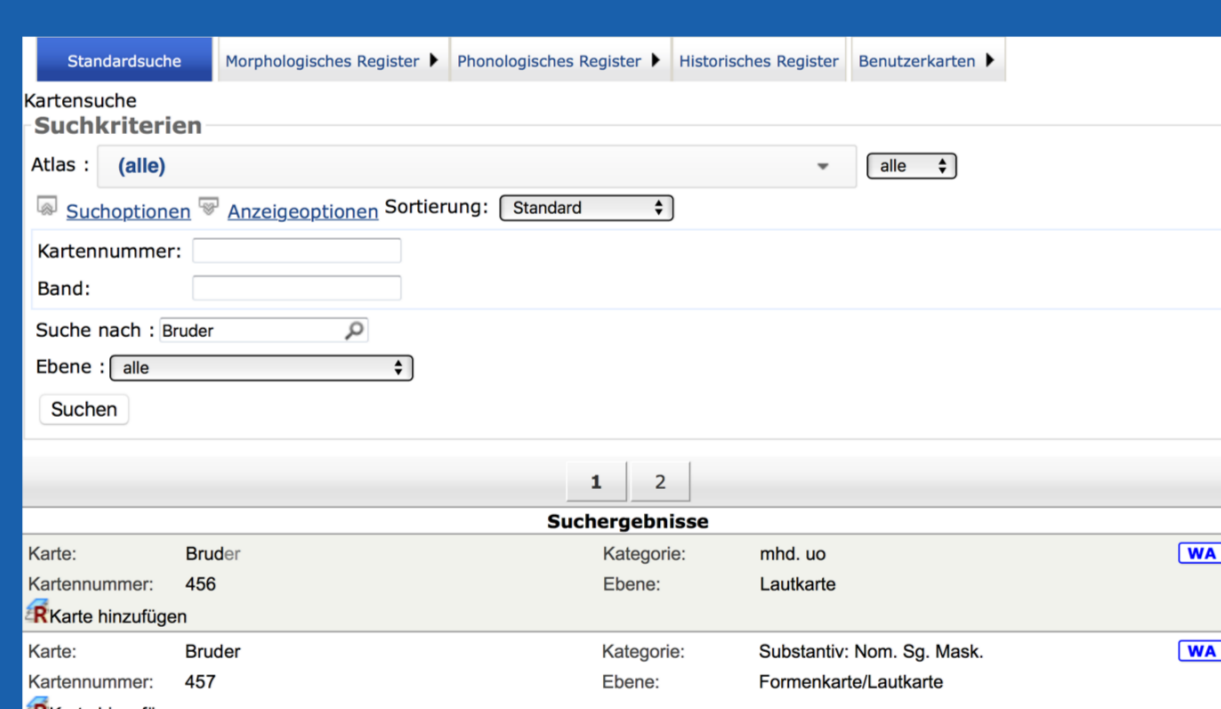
Standardsuche | Morphologisches Register ▶ | Phonologisches Register ▶ | Historisches Register | Benutzerkarten ▶

Kartensuche

Suchkriterien

Atlas : (alle) alle

Suchoptionen Anzeigeoptionen Sortierung: Standard

Kartennummer:

Band:

Suche nach : Bruder

Ebene : alle

Suchen

1 2

Suchergebnisse

Karte: Bruder Kategorie: mhd. uo WA

Kartennummer: 456 Ebene: Lautkarte

Karte hinzufügen

Karte: Bruder Kategorie: Substantiv: Nom. Sg. Mask. WA

Kartennummer: 457 Ebene: Formenkarte/Lautkarte

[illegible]